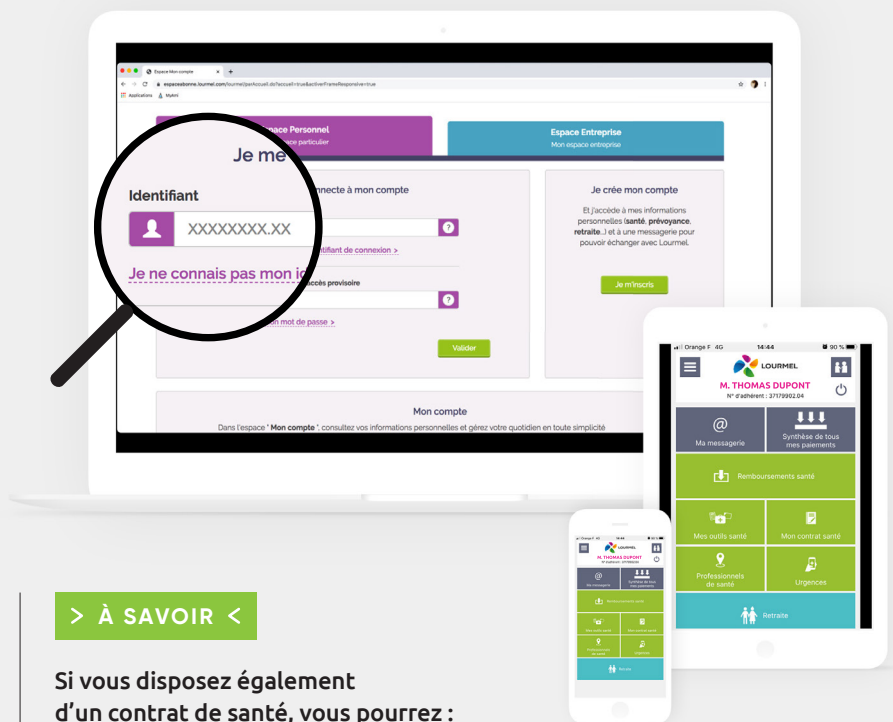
Espace Mon compte

espacesbonne.lourmel.com/lourmel/pwAccueil.do?accueil=true&activerFrameResponsive=true

Applications Mytmi

Espace Personnel
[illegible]e particulier

Espace Entreprise
Mon espace entreprise

Je me

Identifiant

XXXXXXXX.XX

Je ne connais pas mon id

nnecte à mon compte

ntifiant de connexion >

ccès provisoire

on mot de passe >

Valider

Je crée mon compte

Et j'accède à mes informations personnelles (santé, prévoyance, retraite...) et à une messagerie pour pouvoir échanger avec Lourmel.

Je m'inscris

Mon compte

Dans l'espace " Mon compte ", consultez vos informations personnelles et gérez votre quotidien en toute simplicité

Orange F 4G 14:44 90 %

LOURMEL

M. THOMAS DUPONT
N° d'adhérent : 37179902.04

Ma messagerie

Synthèse de tous mes paiements

Remboursements santé

Mes outils santé

Mon contrat santé

Professionnels de santé

Urgences

Retraite

> À SAVOIR <

Si vous disposez également d'un contrat de santé, vous pourrez :